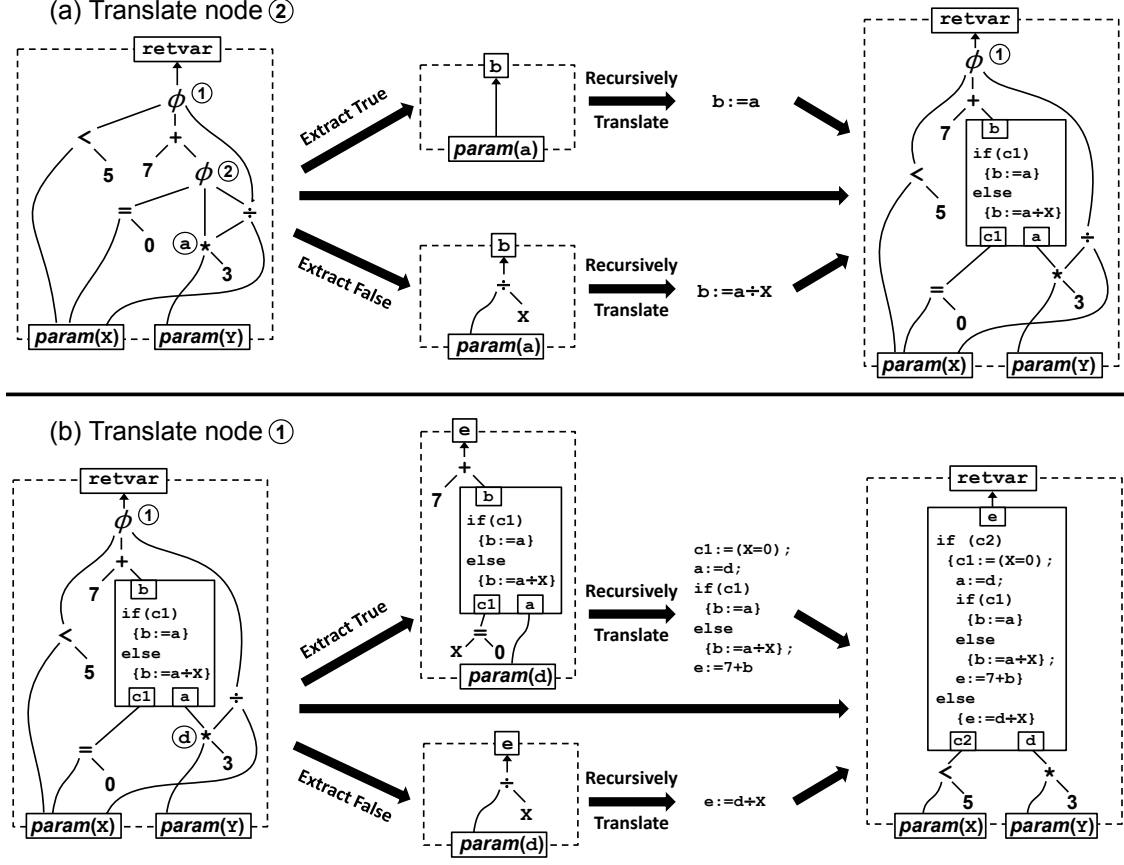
(a) Translate node ②

retvar
$\phi$ ①
<
5
+
7
$\phi$ ②
=
0
ⓐ
*
3
÷
param(X)
param(Y)

Extract True
b
param(a)
Recursively Translate
b:=a

Extract False
b
÷
X
param(a)
Recursively Translate
b:=a÷X

retvar
$\phi$ ①
+
7
b
if(c1)
{b:=a}
else
{b:=a÷X}
c1
a
<
5
=
0
*
3
÷
param(X)
param(Y)

(b) Translate node ①

retvar
$\phi$ ①
+
7
b
if(c1)
{b:=a}
else
{b:=a÷X}
c1
a
<
5
=
0
ⓓ
*
3
÷
param(X)
param(Y)

Extract True
e
+
7
b
if(c1)
{b:=a}
else
{b:=a÷X}
c1
a
=
X
0
param(d)
Recursively Translate
c1:=(X=0);
a:=d;
if(c1)
{b:=a}
else
{b:=a÷X};
e:=7+b

Extract False
e
÷
X
param(d)
Recursively Translate
e:=d÷X

retvar
e
if (c2)
{c1:=(X=0);
a:=d;
if(c1)
{b:=a}
else
{b:=a÷X};
e:=7+b}
else
{e:=d÷X}
c2
d
<
5
*
3
param(X)
param(Y)